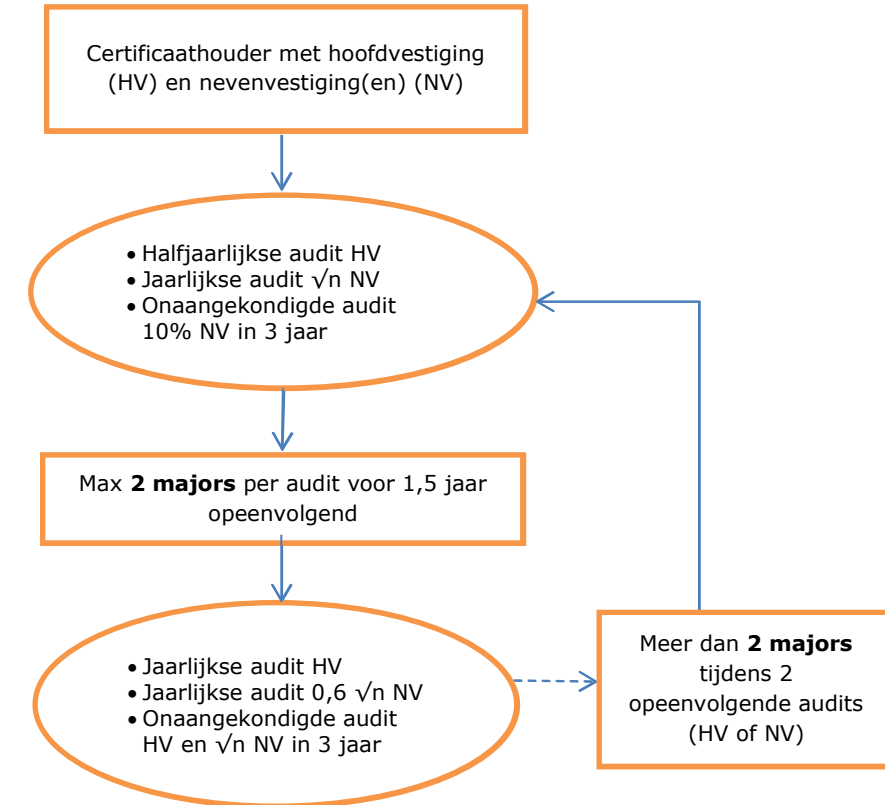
Certificaathouder met hoofdvestiging (HV) en nevenvestiging(en) (NV)

- Halfjaarlijkse audit HV
- Jaarlijkse audit $\sqrt{n}$ NV
- Onaangekondigde audit 10% NV in 3 jaar

Max **2 majors** per audit voor 1,5 jaar opeenvolgend

- Jaarlijkse audit HV
- Jaarlijkse audit 0,6 $\sqrt{n}$ NV
- Onaangekondigde audit HV en $\sqrt{n}$ NV in 3 jaar

Meer dan **2 majors** tijdens 2 opeenvolgende audits (HV of NV)